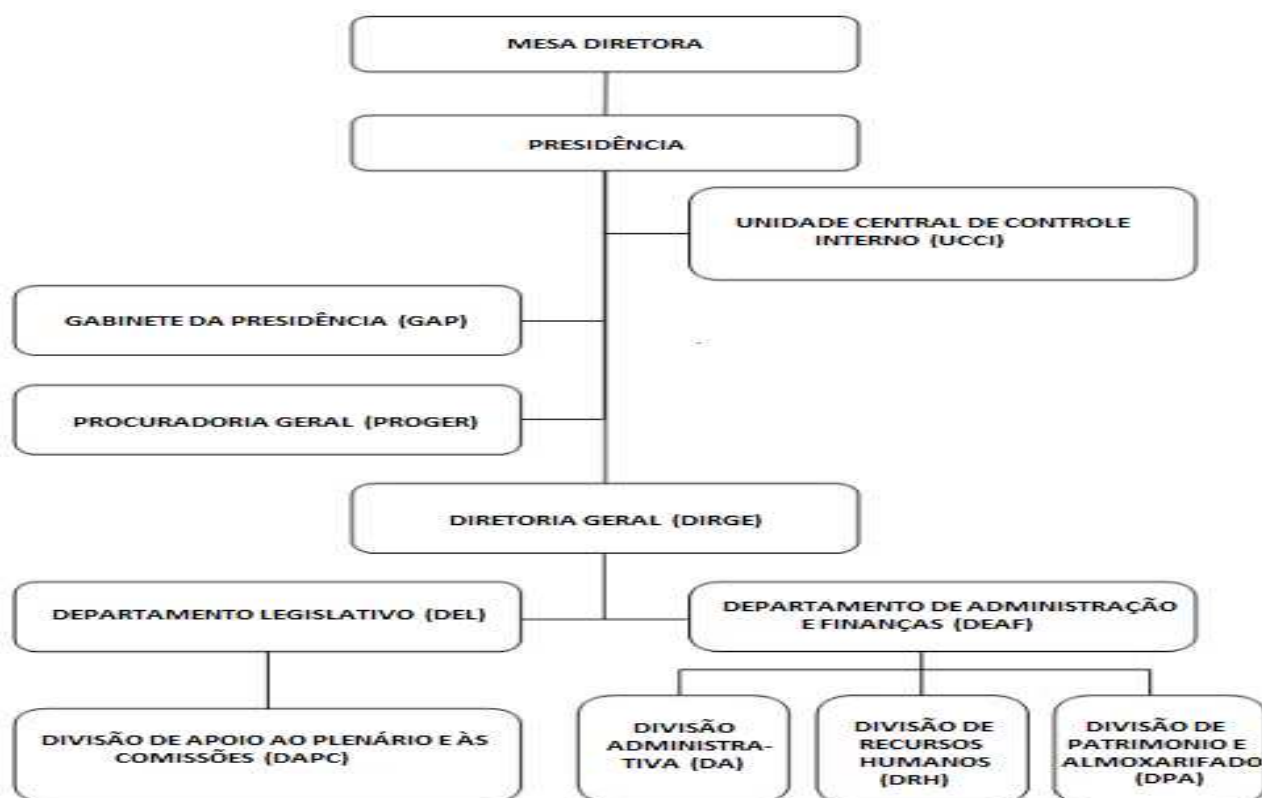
MESA DIRETORA

PRESIDÊNCIA

UNIDADE CENTRAL DE CONTROLE INTERNO (UCCI)

GABINETE DA PRESIDÊNCIA (GAP)

PROCURADORIA GERAL (PROGER)

DIRETORIA GERAL (DIRGE)

DEPARTAMENTO LEGISLATIVO (DEL)

DEPARTAMENTO DE ADMINISTRAÇÃO E FINANÇAS (DEAF)

DIVISÃO DE APOIO AO PLENÁRIO E ÀS COMISSÕES (DAPC)

DIVISÃO ADMINISTRATIVA (DA)

DIVISÃO DE RECURSOS HUMANOS (DRH)

DIVISÃO DE PATRIMONIO E ALMOXARIFADO (DPA)